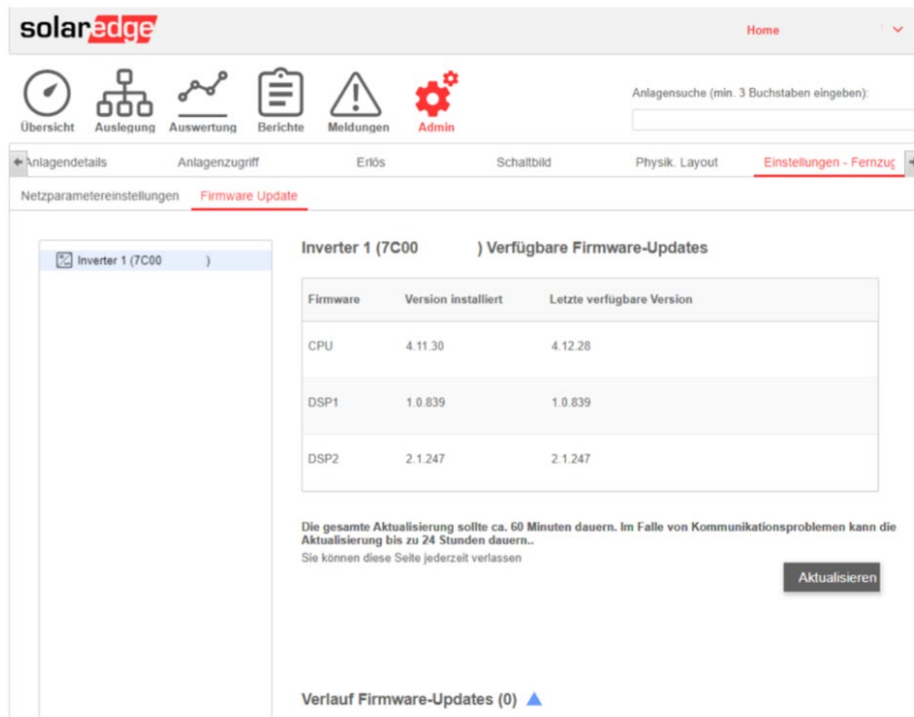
solaredge

Home

Übersicht Auslegung Auswertung Berichte Meldungen Admin

Anlagensuche (min. 3 Buchstaben eingeben):

Anlagendetails Anlagenzugriff Erlös Schaltbild Physik. Layout Einstellungen - Fernzug

Netzparametereinstellungen Firmware Update

Inverter 1 (7C00 )

Inverter 1 (7C00 ) Verfügbare Firmware-Updates

| Firmware | Version installiert | Letzte verfügbare Version |
|---|---|---|
| CPU | 4.11.30 | 4.12.28 |
| DSP1 | 1.0.839 | 1.0.839 |
| DSP2 | 2.1.247 | 2.1.247 |

Die gesamte Aktualisierung sollte ca. 60 Minuten dauern. Im Falle von Kommunikationsproblemen kann die Aktualisierung bis zu 24 Stunden dauern..

Sie können diese Seite jederzeit verlassen

Aktualisieren

Verlauf Firmware-Updates (0)